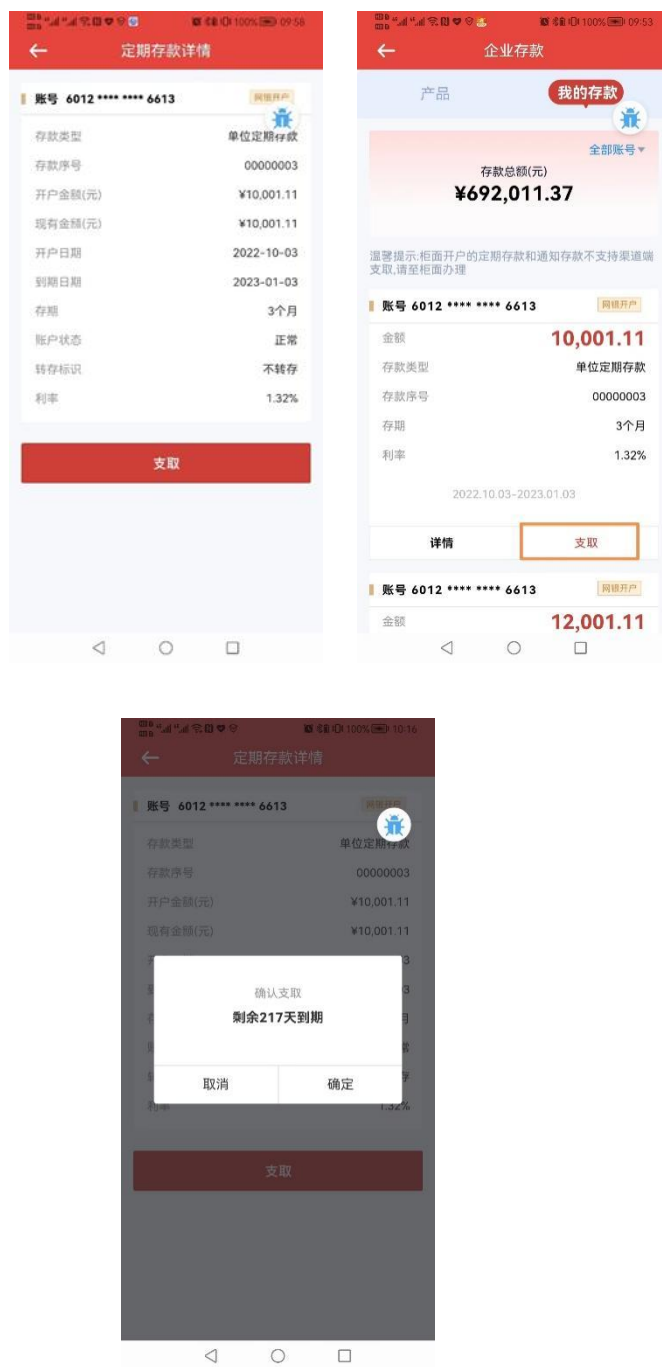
100% 09:58
←
定期存款详情

账号 6012 **** **** 6613
网银开户

| 存款类型 | 单位定期存款 |
|---|---|
| 存款序号 | 00000003 |
| 开户金额(元) | ¥10,001.11 |
| 现有金额(元) | ¥10,001.11 |
| 开户日期 | 2022-10-03 |
| 到期日期 | 2023-01-03 |
| 存期 | 3个月 |
| 账户状态 | 正常 |
| 转存标识 | 不转存 |
| 利率 | 1.32% |

支取

100% 09:53
←
企业存款

产品
我的存款

全部账号▾
存款总额(元)
¥692,011.37

温馨提示:柜面开户的定期存款和通知存款不支持渠道端支取,请至柜面办理

账号 6012 **** **** 6613
网银开户

| 金额 | 10,001.11 |
|---|---|
| 存款类型 | 单位定期存款 |
| 存款序号 | 00000003 |
| 存期 | 3个月 |
| 利率 | 1.32% |

2022.10.03-2023.01.03

详情
支取

账号 6012 **** **** 6613
网银开户
金额
12,001.11

100% 10:16
←
定期存款详情

账号 6012 **** **** 6613
网银开户

| 存款类型 | 单位定期存款 |
|---|---|
| 存款序号 | 00000003 |
| 开户金额(元) | ¥10,001.11 |
| 现有金额(元) | ¥10,001.11 |
| 利率 | 1.32% |

确认支取
剩余217天到期
取消
确定

支取